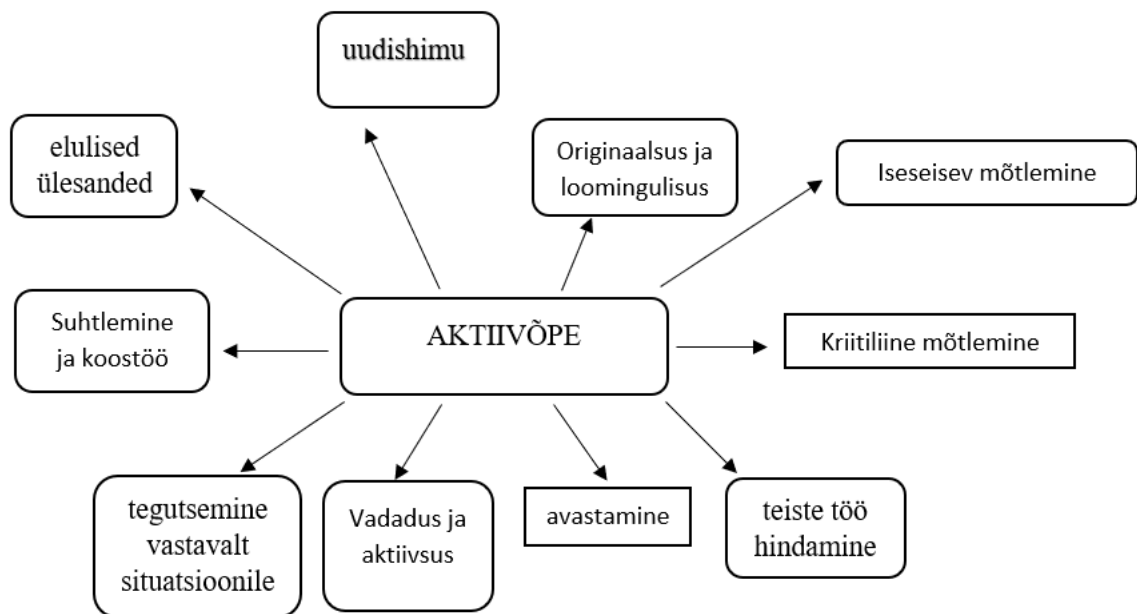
AKTIIVÕPE

uudishimu

elulised ülesanded

Originaalsus ja loomingulisus

Iseseisev mõtlemine

Suhtlemine ja koostöö

Kriitiliine mõtlemine

tegutsemine vastavalt situatsioonile

Vadadus ja aktiivsus

avastamine

teiste töö hindamine